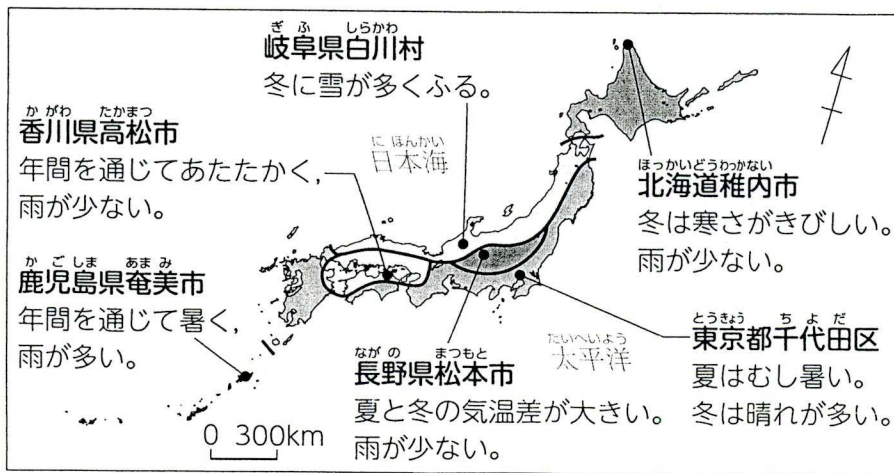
ぎふ しらかわ
岐阜県白川村
冬に雪が多くふる。

かがわ たかまつ
香川県高松市
年間を通じてあたたかく,
雨が少ない。

にほんかい
日本海

かごしま あまみ
鹿児島県奄美市
年間を通じて暑く,
雨が多い。

ほっかいどうわっかない
北海道稚内市
冬は寒さがきびしい。
雨が少ない。

ながの まつもと
長野県松本市
夏と冬の気温差が大きい。
雨が少ない。

たいへいよう
太平洋

とうきょう ちよだ
東京都千代田区
夏はむし暑い。
冬は晴れが多い。

0 300km

北